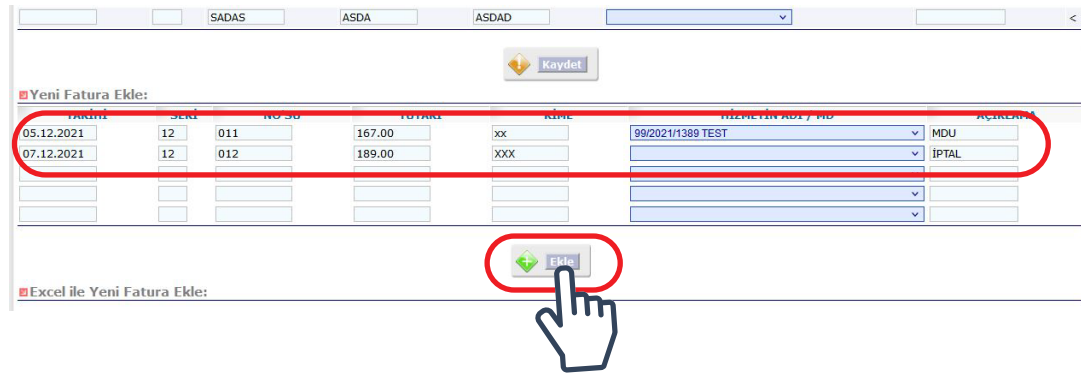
SADAS ASDA ASDAD <

Kaydet

Yeni Fatura Ekle:

| TARİHİ | SERİ | NO SU | TUTARI | KİME | HİZMETİN ADI / MD | AÇIKLAMA |
|---|---|---|---|---|---|---|
| 05.12.2021 | 12 | 011 | 167.00 | xx | 99/2021/1389 TEST | MDU |
| 07.12.2021 | 12 | 012 | 189.00 | XXX | | İPTAL |
| | | | | | | |
| | | | | | | |
| | | | | | | |

Ekle

Excel ile Yeni Fatura Ekle: